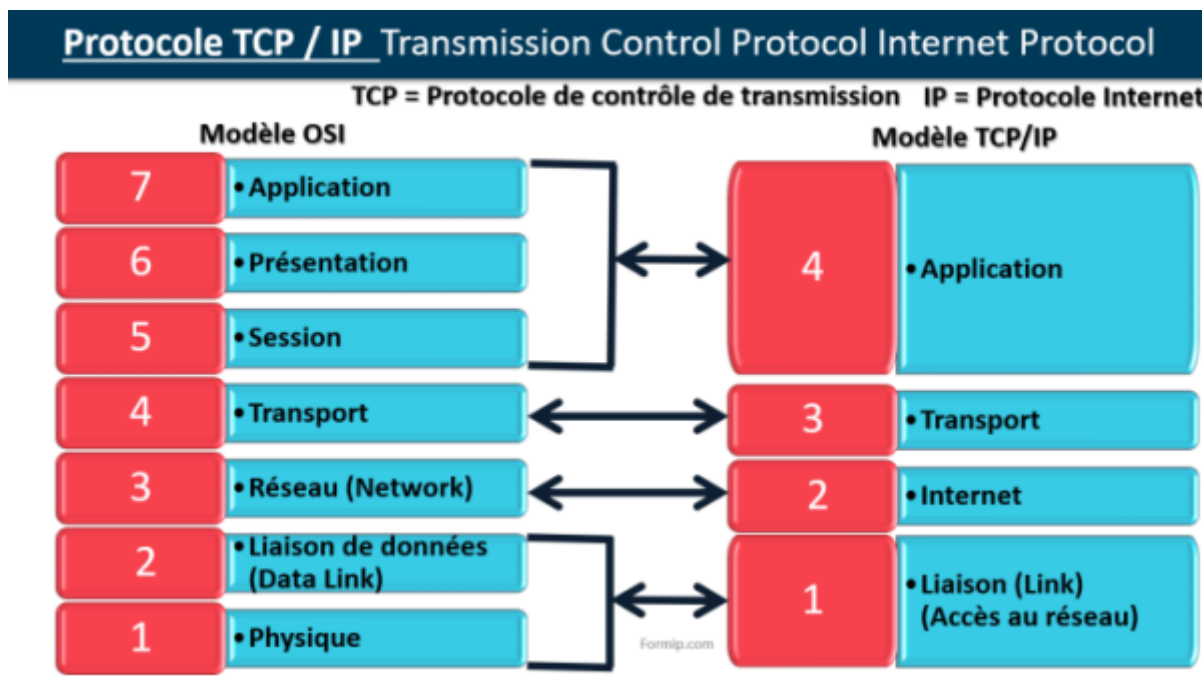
Protocole TCP / IP Transmission Control Protocol Internet Protocol

TCP = Protocole de contrôle de transmission IP = Protocole Internet

Modèle OSI

7 • Application
6 • Présentation
5 • Session
4 • Transport
3 • Réseau (Network)
2 • Liaison de données (Data Link)
1 • Physique

Modèle TCP/IP

4 • Application
3 • Transport
2 • Internet
1 • Liaison (Link) (Accès au réseau)

Formip.com